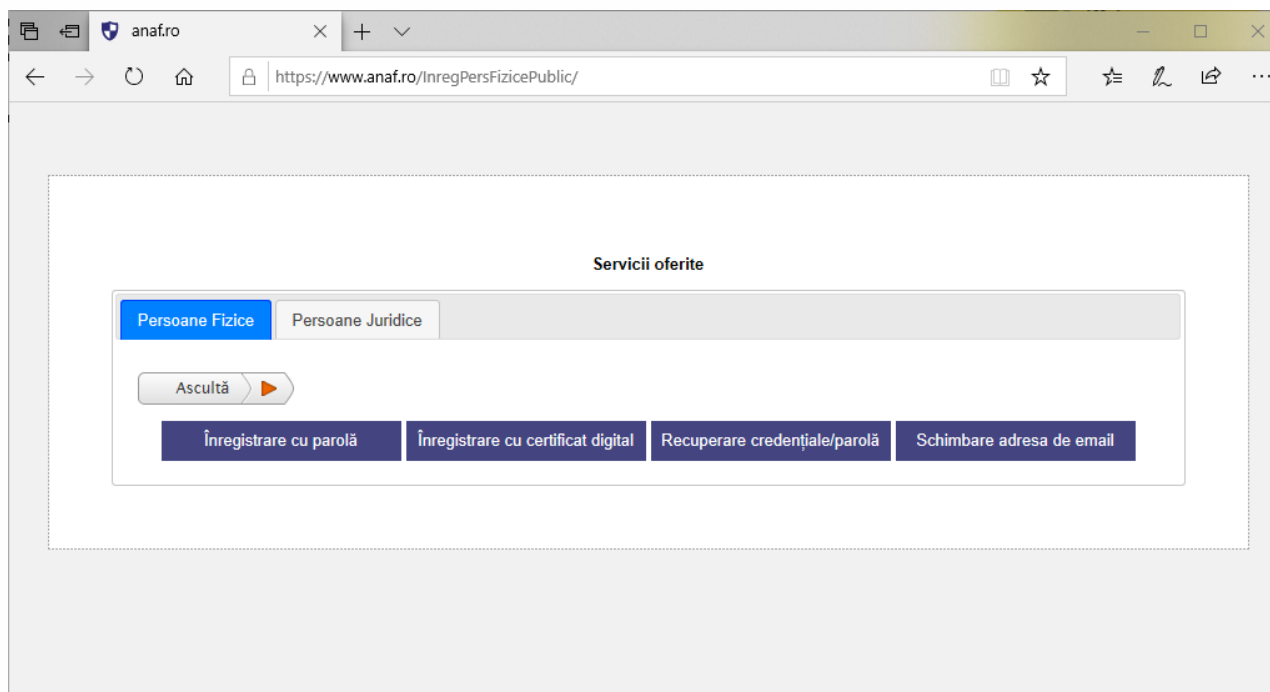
anaf.ro

https://www.anaf.ro/InregPersFizicePublic/

Servicii oferite

Persoane Fizice

Persoane Juridice

Ascultă

Înregistrare cu parolă

Înregistrare cu certificat digital

Recuperare credențiale/parolă

Schimbare adresa de email